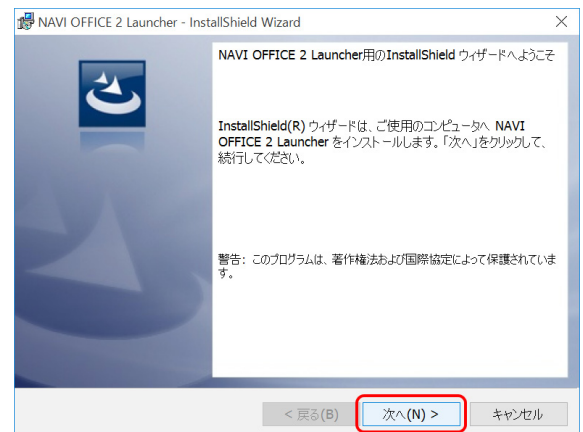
NAVI OFFICE 2 Launcher - InstallShield Wizard

×

NAVI OFFICE 2 Launcher用のInstallShield ウィザードへようこそ

InstallShield(R) ウィザードは、ご使用のコンピュータへ NAVI OFFICE 2 Launcher をインストールします。「次へ」をクリックして、続行してください。

警告: このプログラムは、著作権法および国際協定によって保護されています。

< 戻る(B)

次へ(N) >

キャンセル